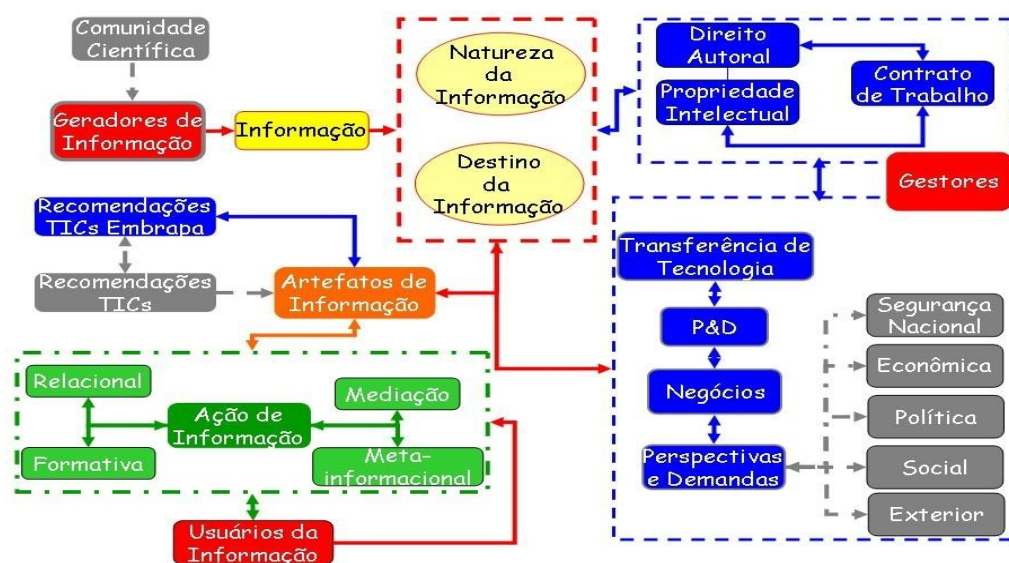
Comunidade Científica

Geradores de Informação

Informação

Natureza da Informação

Destino da Informação

Direito Autoral

Propriedade Intelectual

Contrato de Trabalho

Gestores

Recomendações TICs Embrapa

Recomendações TICs

Artefatos de Informação

Transferência de Tecnologia

P&D

Negócios

Perspectivas e Demandas

Segurança Nacional

Econômica

Política

Social

Exterior

Relacional

Formativa

Ação de Informação

Mediação

Meta-informacional

Usuários da Informação